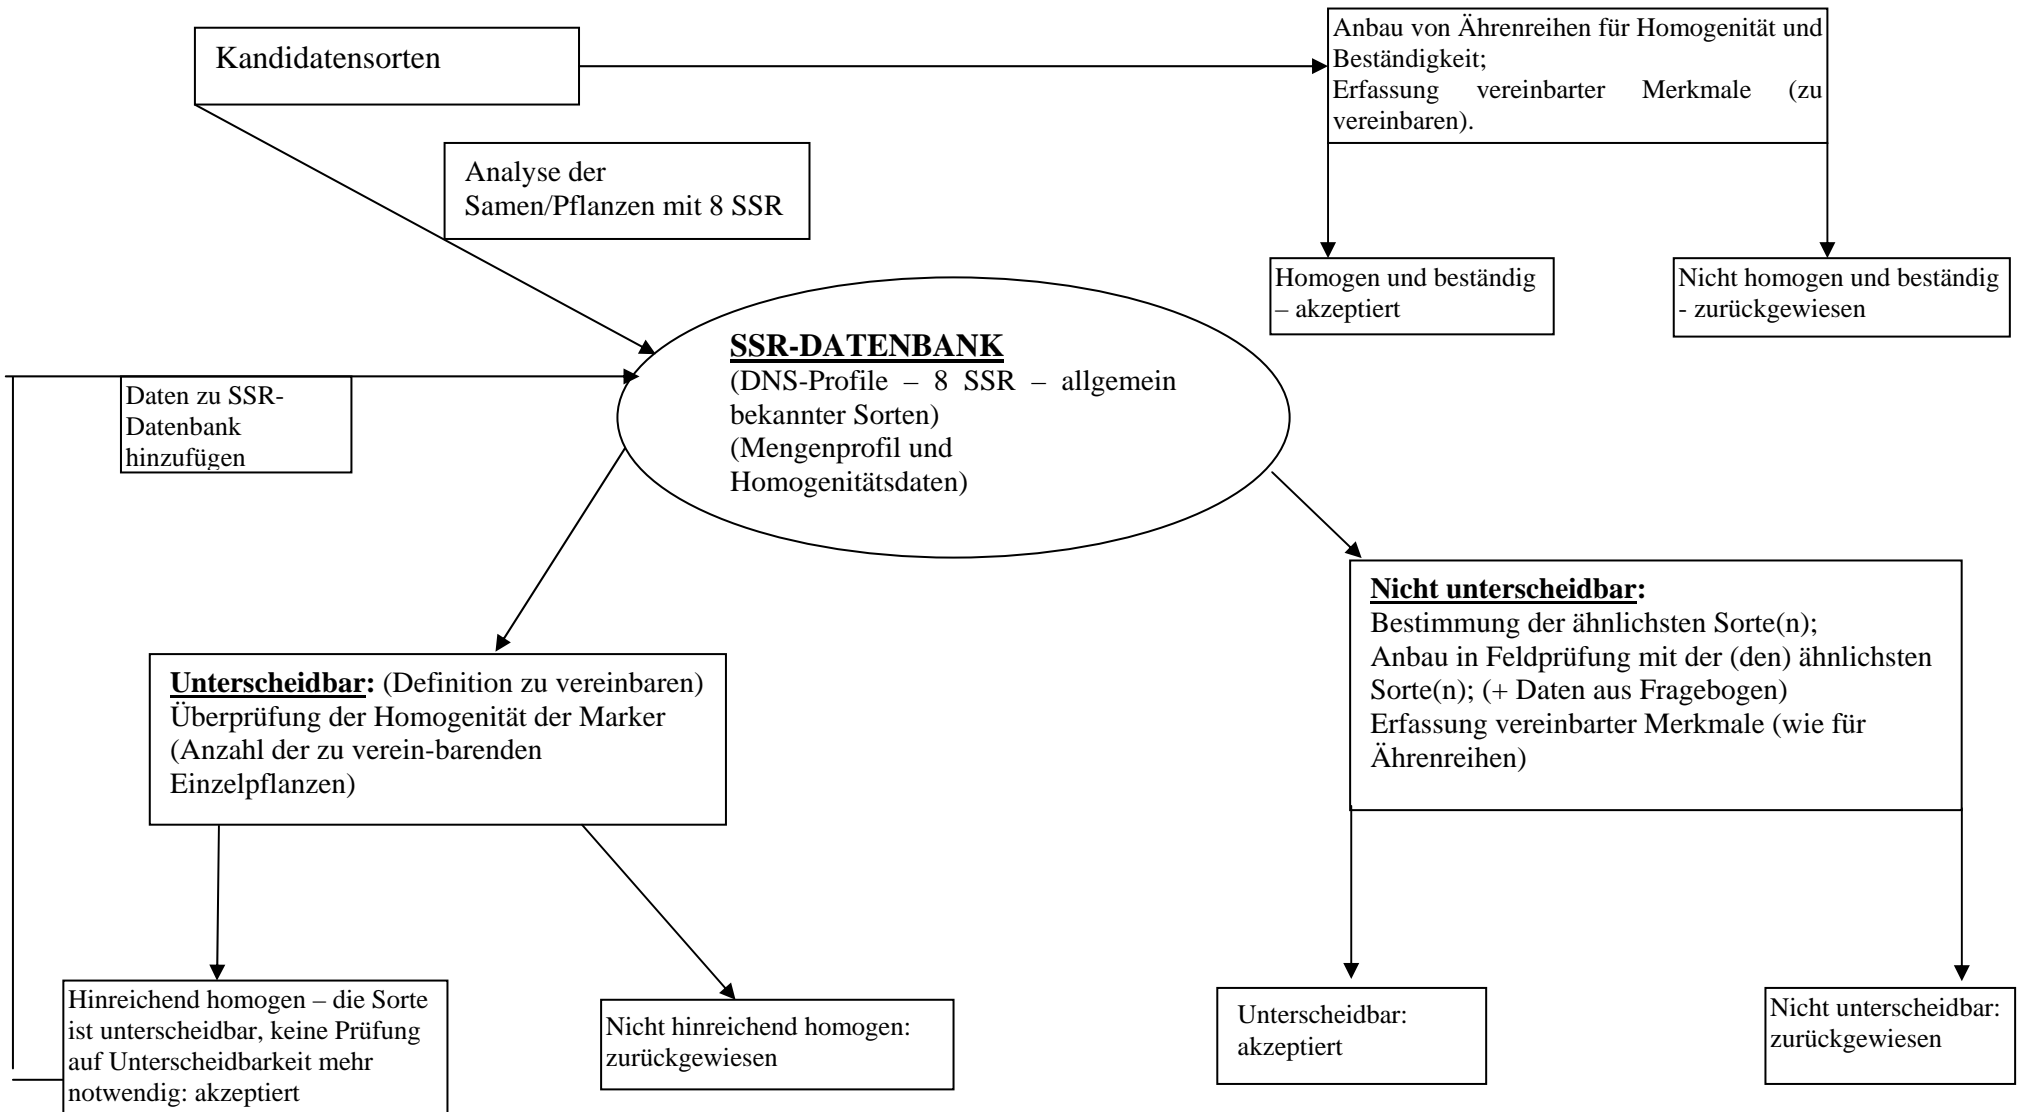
Kandidatensorten

Anbau von Ährenreihen für Homogenität und Beständigkeit;
Erfassung vereinbarter Merkmale (zu vereinbaren).

Analyse der Samen/Pflanzen mit 8 SSR

Homogen und beständig – akzeptiert

Nicht homogen und beständig - zurückgewiesen

**SSR-DATENBANK**
(DNS-Profile – 8 SSR – allgemein bekannter Sorten)
(Mengenprofil und Homogenitätsdaten)

Daten zu SSR-Datenbank hinzufügen

**Nicht unterscheidbar:**
Bestimmung der ähnlichsten Sorte(n);
Anbau in Feldprüfung mit der (den) ähnlichsten Sorte(n); (+ Daten aus Fragebogen)
Erfassung vereinbarter Merkmale (wie für Ährenreihen)

**Unterscheidbar:** (Definition zu vereinbaren)
Überprüfung der Homogenität der Marker (Anzahl der zu verein-barenden Einzelpflanzen)

Hinreichend homogen – die Sorte ist unterscheidbar, keine Prüfung auf Unterscheidbarkeit mehr notwendig: akzeptiert

Nicht hinreichend homogen: zurückgewiesen

Unterscheidbar: akzeptiert

Nicht unterscheidbar: zurückgewiesen